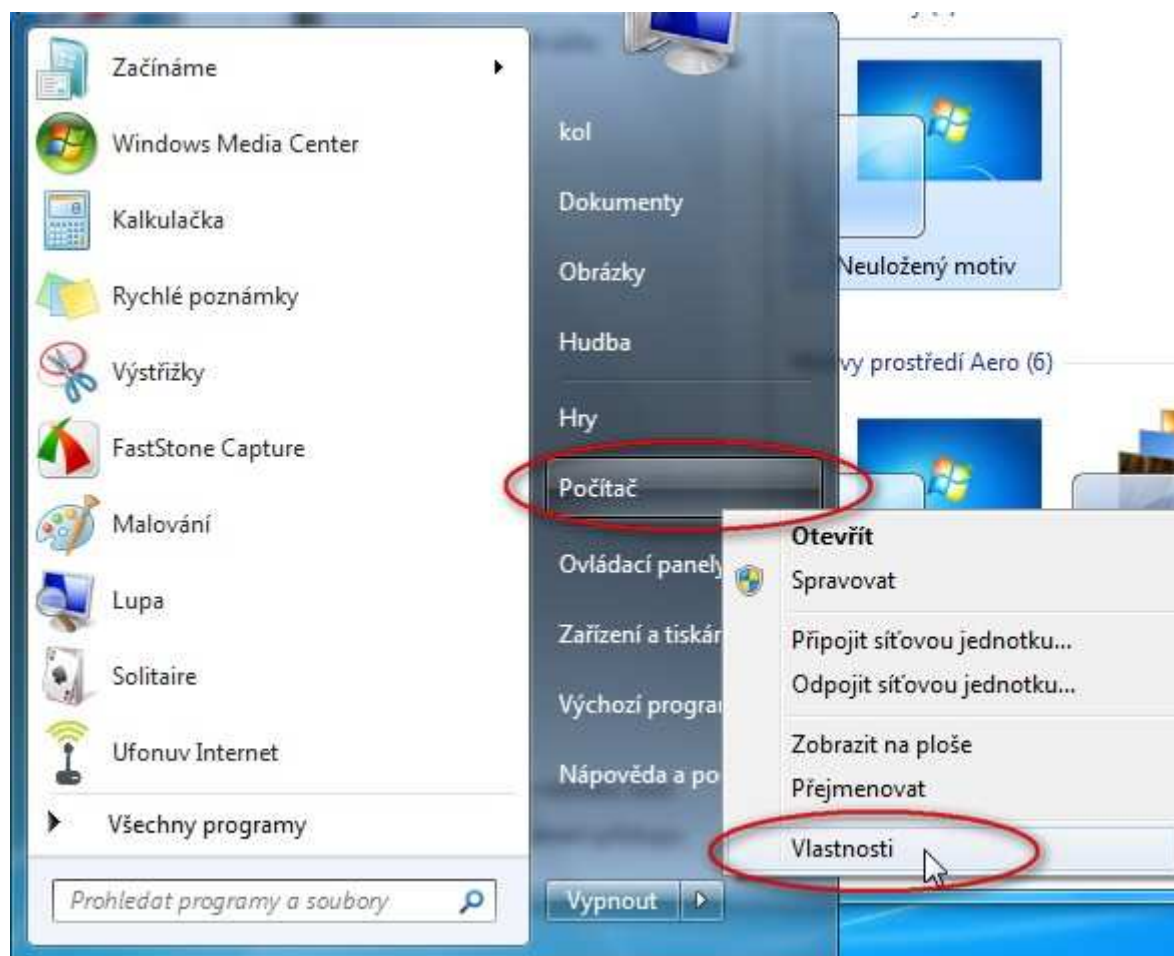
Začínáme
Windows Media Center
Kalkulačka
Rychlé poznámky
Výstřižky
FastStone Capture
Malování
Lupa
Solitaire
Ufonuv Internet
Všechny programy
Prohledat programy a soubory

kol
Dokumenty
Obrázky
Hudba
Hry
Počítač
Ovládací panely
Zařízení a tiskár
Výchozí progra
Nápověda a po
Vypnout

Neuložený motiv
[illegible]vy prostředí Aero (6)

Otevřít
Spravovat
Připojit síťovou jednotku...
Odpojit síťovou jednotku...
Zobrazit na ploše
Přejmenovat
Vlastnosti